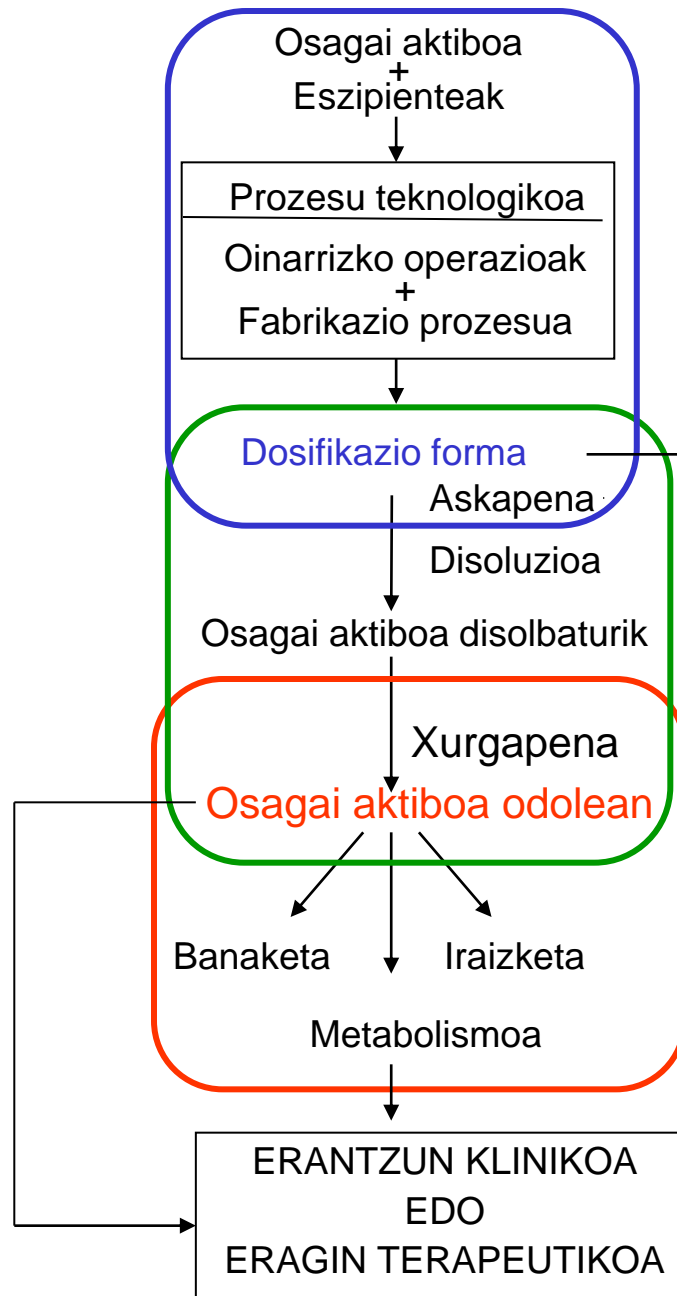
Osagai aktiboa
+
Eszipienteak

Prozesu teknologikoa

Oinarrizko operazioak
+
Fabrikazio prozesua

Dosifikazio forma

Askapena

Disoluzioa

Osagai aktiboa disolbaturik

Xurgapena

Osagai aktiboa odolean

Banaketa

Iraizketa

Metabolismoa

ERANTZUN KLINIKOA
EDO
ERAGIN TERAPEUTIKOA